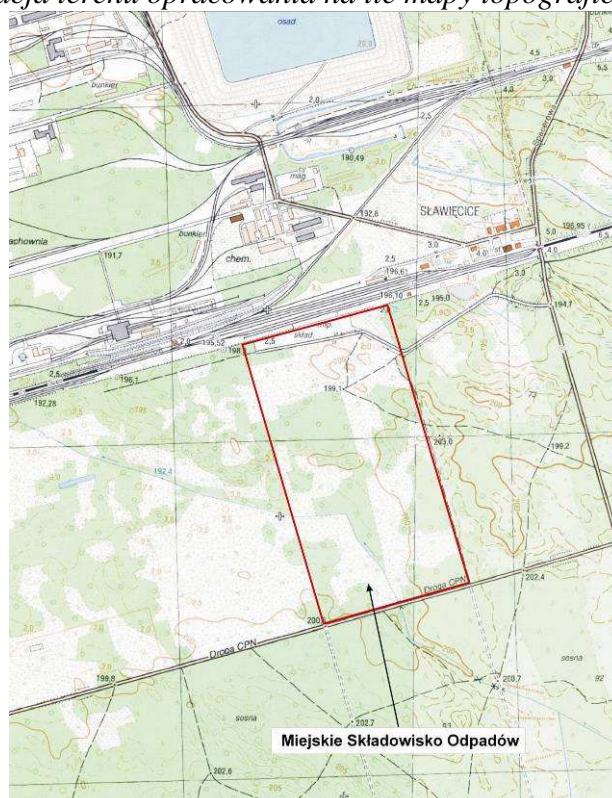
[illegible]acja terenu opracowania na tle mapy topograficz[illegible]

osad.

bunkier

2,0

2,5

190,49

mag.

192,6

SŁAWIĘCICE

4,5

3,0

4,0

5,5

196,95

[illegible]achownia

bunkier

chem.

191,7

2,5

196,61

3,0

5,0

4,0

3,0

198,10

2,5

195,0

194,7

195,52

198

2,5

skład

2,5

196,1

192,28

199,1

203,0

199,2

192,4

Droga CPN

202,4

200

Droga CPN

199,8

sosna

202,7

203,7

92

Miejskie Składowisko Odpadów

202,6

sosna